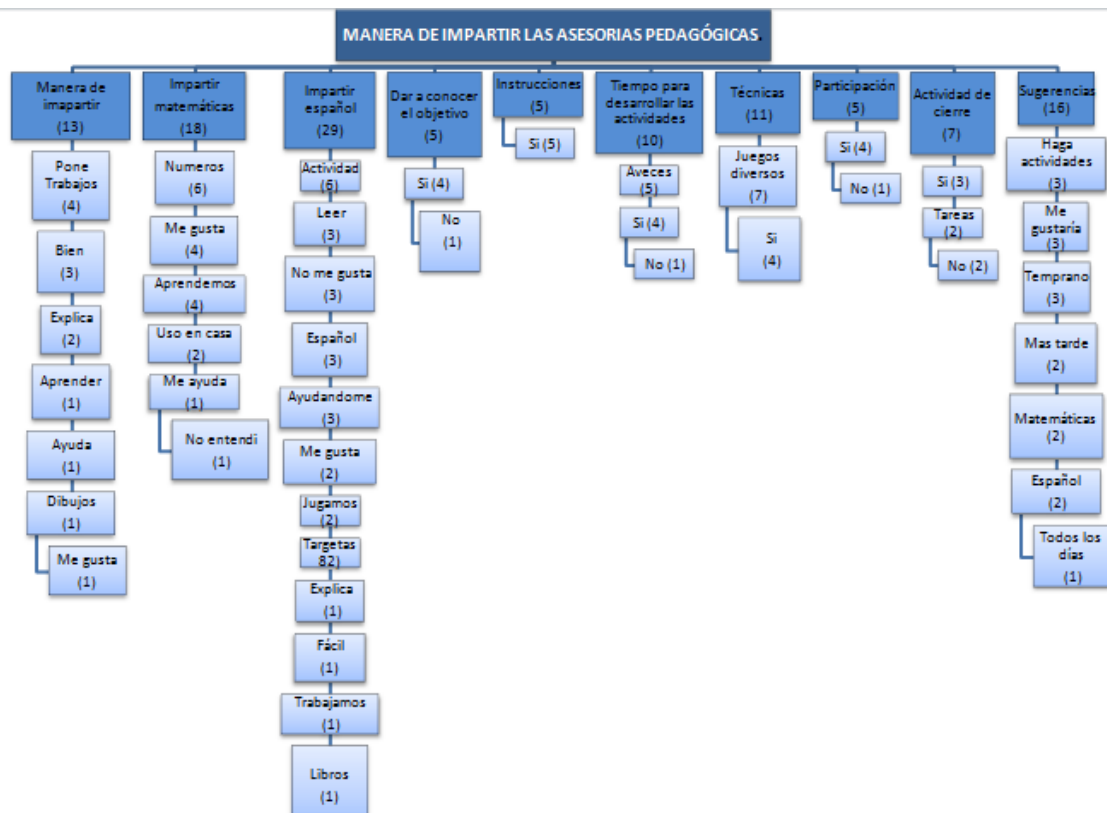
MANERA DE IMPARTIR LAS ASESORIAS PEDAGÓGICAS.

Manera de imapartir (13)

Pone Trabajos (4)

Bien (3)

Explica (2)

Aprender (1)

Ayuda (1)

Dibujos (1)

Me gusta (1)

Impartir matemáticas (18)

Numeros (6)

Me gusta (4)

Aprendemos (4)

Uso en casa (2)

Me ayuda (1)

No entendi (1)

Impartir español (29)

Actividad (6)

Leer (3)

No me gusta (3)

Español (3)

Ayudandome (3)

Me gusta (2)

Jugamos (2)

Targetas 82)

Explica (1)

Fácil (1)

Trabajamos (1)

Libros (1)

Dar a conocer el objetivo (5)

Si (4)

No (1)

Instrucciones (5)

Si (5)

Tiempo para desarrollar las actividades (10)

Aveces (5)

Si (4)

No (1)

Técnicas (11)

Juegos diversos (7)

Si (4)

Participación (5)

Si (4)

No (1)

Actividad de cierre (7)

Si (3)

Tareas (2)

No (2)

Sugerencias (16)

Haga actividades (3)

Me gustaria (3)

Temprano (3)

Mas tarde (2)

Matemáticas (2)

Español (2)

Todos los días (1)